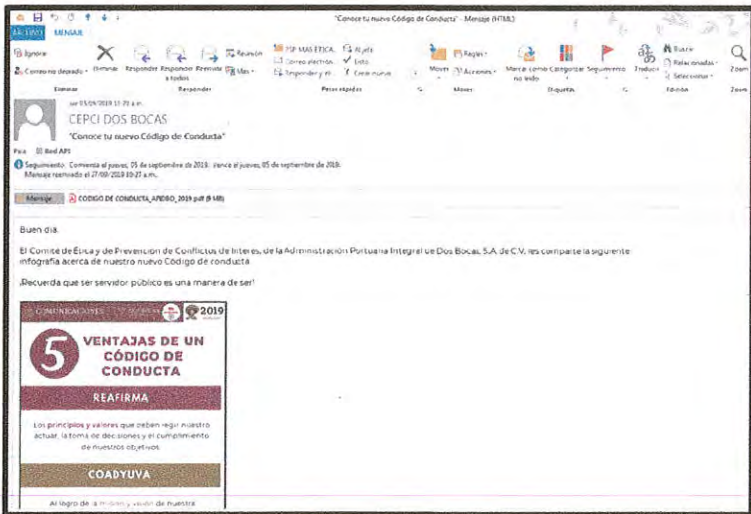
"Conoce tu nuevo Código de Conducta" - Mensaje (HTML)

ARCHIVO MENSAJE

Ignorar
Correo no deseado
Eliminar
Responder
Responder a todos
Reenviar
Reunión
Más
Eliminar
Responder
PSP MAS ETICA
Correo electrón.
Responder y el
Al jefe
Listo
Crear nuevo
Pasos rápidos
Mover
Reglas
Acciones
Mover
Marcar como no leído
Categorizar
Seguimiento
Etiquetas
Traducir
Buscar
Relacionadas
Seleccionar
Edición
Zoom
Zoom

sa 05/09/2019 11:20 a.m.
CEPCI DOS BOCAS
"Conoce tu nuevo Código de Conducta"
Para Red API

Seguimiento. Comienza el jueves, 05 de septiembre de 2019. Vence el jueves, 05 de septiembre de 2019.
Mensaje reenviado el 27/09/2019 10:27 a.m.

Mensaje CODIGO DE CONDUCTA_APIDBO_2019.pdf (9 MB)

Buen día.

El Comité de Ética y de Prevención de Conflictos de Interés, de la Administración Portuaria Integral de Dos Bocas, S.A. de C.V., les comparte la siguiente infografía acerca de nuestro nuevo Código de conducta.

¡Recuerda que ser servidor público es una manera de ser!

COMUNICACIONES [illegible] 2019

5 VENTAJAS DE UN CÓDIGO DE CONDUCTA

REAFIRMA

Los principios y valores que deben regir nuestro actuar, la toma de decisiones y el cumplimiento de nuestros objetivos.

COADYUVA

Al logro de la misión y visión de nuestra